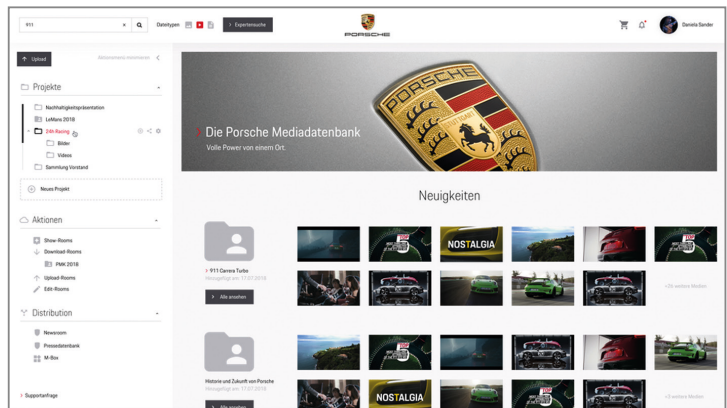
911

Dateitypen

> Expertensuche

PORSCHE

Daniela Sander

Upload

Seitenmenü minimieren

Projekte

Nachhaltigkeitspräsentation

LeMans 2018

24h Racing

Bilder

Videos

Sammlung Vorstand

Neues Projekt

Aktionen

Show-Rooms

Download-Rooms

PMK 2018

Upload-Rooms

Edit-Rooms

Distribution

Newsroom

Pressedatenbank

M-Box

Supportanfrage

Die Porsche Mediadatenbank

Volle Power von einem Ort.

PORSCHE

Neuigkeiten

911 Carrera Turbo

Hinzugefügt am: 17.07.2018

Alle ansehen

NOSTALGIA

+25 weitere Medien

Historie und Zukunft von Porsche

Hinzugefügt am: 17.07.2018

Alle ansehen

NOSTALGIA